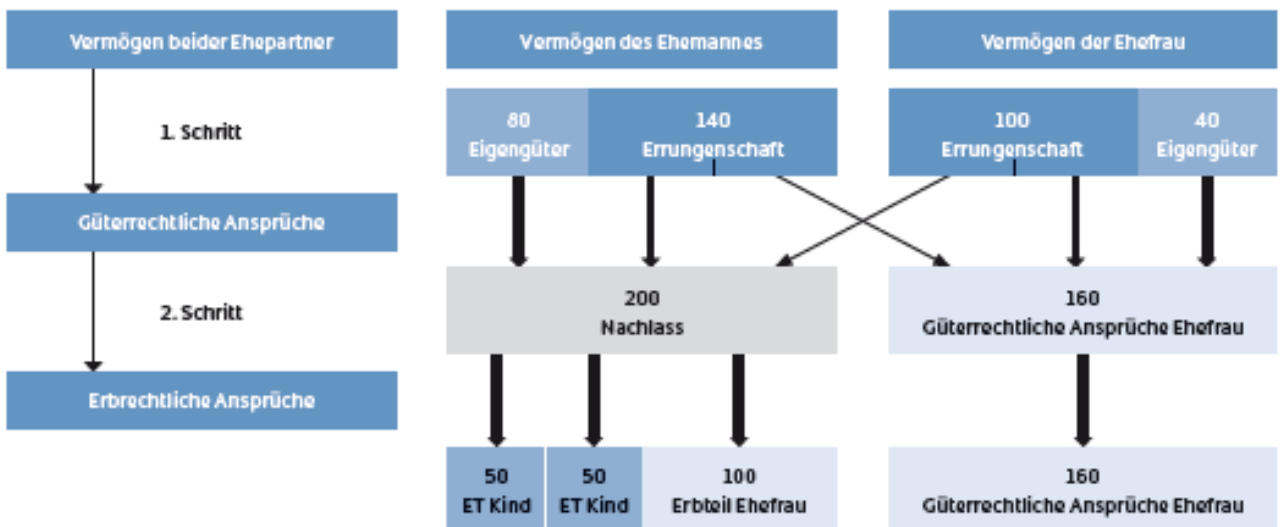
Vermögen beider Ehepartner

1. Schritt

Güterrechtliche Ansprüche

2. Schritt

Erbrechtliche Ansprüche

Vermögen des Ehemannes

Vermögen der Ehefrau

80
Eigengüter

140
Errungenschaft

100
Errungenschaft

40
Eigengüter

200
Nachlass

160
Güterrechtliche Ansprüche Ehefrau

50
ET Kind

50
ET Kind

100
Erbteil Ehefrau

160
Güterrechtliche Ansprüche Ehefrau